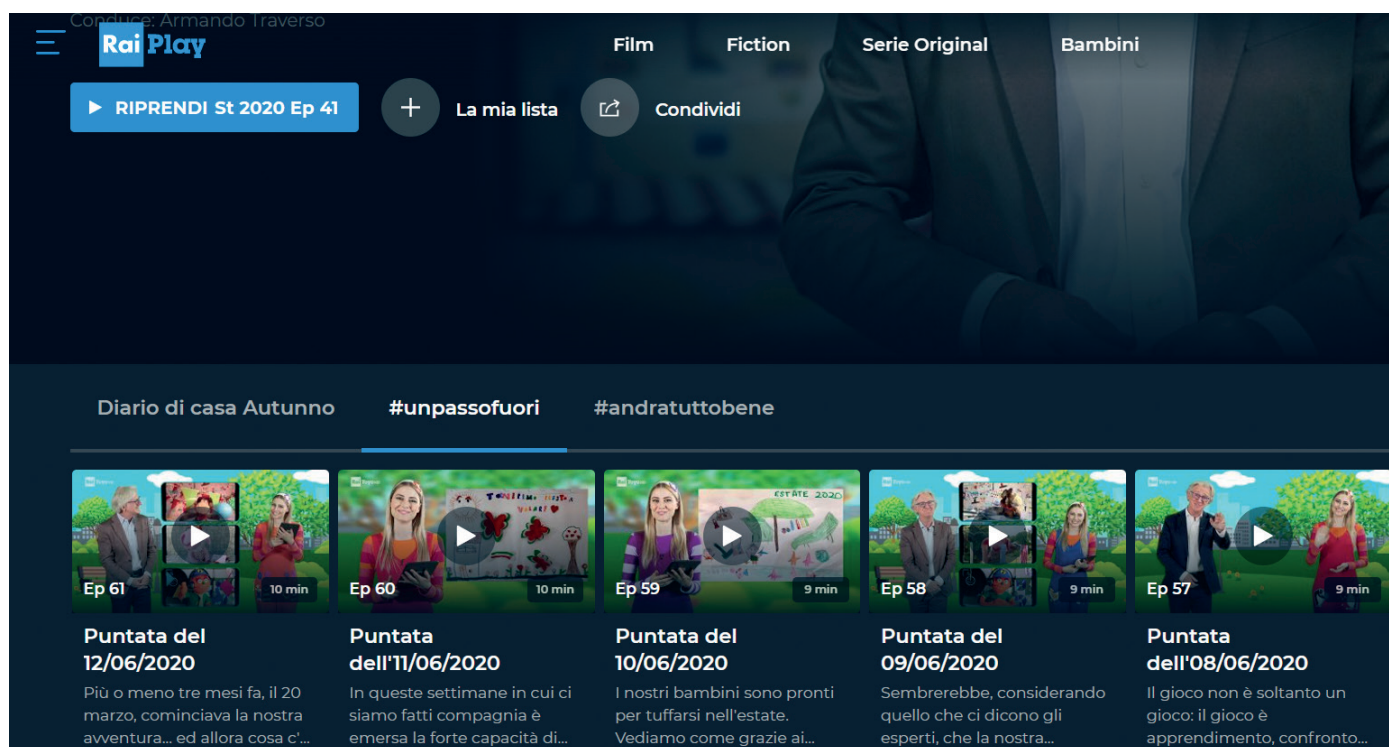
Conduce: Armando Traverso

Rai Play

Film

Fiction

Serie Original

Bambini

▶ RIPRENDI St 2020 Ep 41

La mia lista

Condividi

Diario di casa Autunno

#unpassofuori

#andratuttobene

Ep 61

10 min

Puntata del 12/06/2020

Più o meno tre mesi fa, il 20 marzo, cominciava la nostra avventura... ed allora cosa c'...

Ep 60

10 min

Puntata dell'11/06/2020

In queste settimane in cui ci siamo fatti compagnia è emersa la forte capacità di...

Ep 59

9 min

Puntata del 10/06/2020

I nostri bambini sono pronti per tuffarsi nell'estate. Vediamo come grazie ai...

Ep 58

9 min

Puntata del 09/06/2020

Sembrerebbe, considerando quello che ci dicono gli esperti, che la nostra...

Ep 57

9 min

Puntata dell'08/06/2020

Il gioco non è soltanto un gioco: il gioco è apprendimento, confronto...